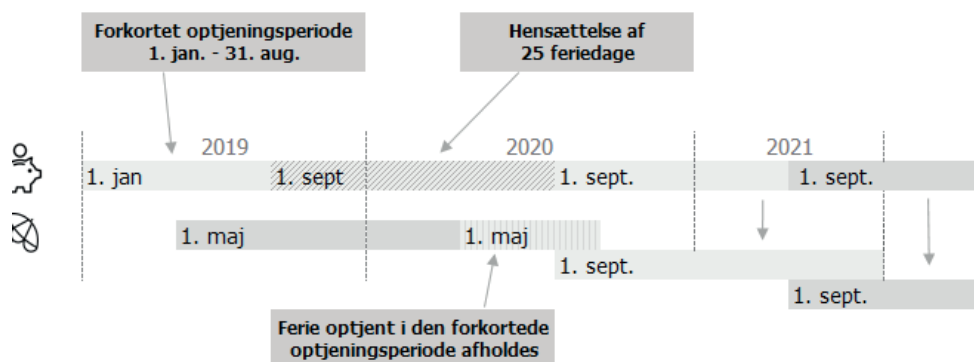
Forkortet optjeningsperiode
1. jan. - 31. aug.

Hensættelse af
25 feriedage

2019

2020

2021

1. jan

1. sept

1. sept.

1. sept.

1. maj

1. maj

1. sept.

1. sept.

Ferie optjent i den forkortede
optjeningsperiode afholdes